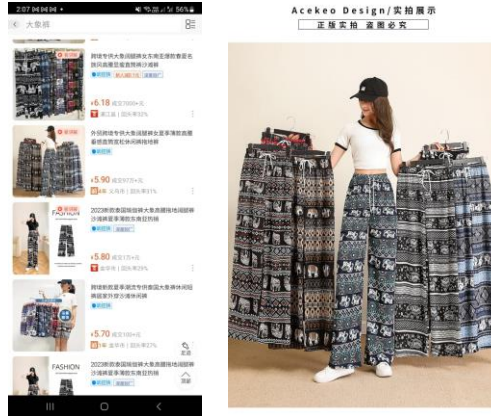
2:07
< 大象裤

跨境专供大象阔腿裤女东南亚泰国度假
¥6.18 成交7000+元

外贸跨境专供大象阔腿裤女夏季薄款高腰
¥5.90 成交9775+元

FASHION
2023新款泰国阔腿裤大象高腰哈伦阔腿裤
¥5.80 成交1万+元

跨境新款夏季薄款大象裤女休闲阔腿裤
¥5.70 成交100+元

FASHION
2023新款泰国阔腿裤大象高腰哈伦阔腿裤

Acekeo Design/实拍展示
正版实拍 盗图必究